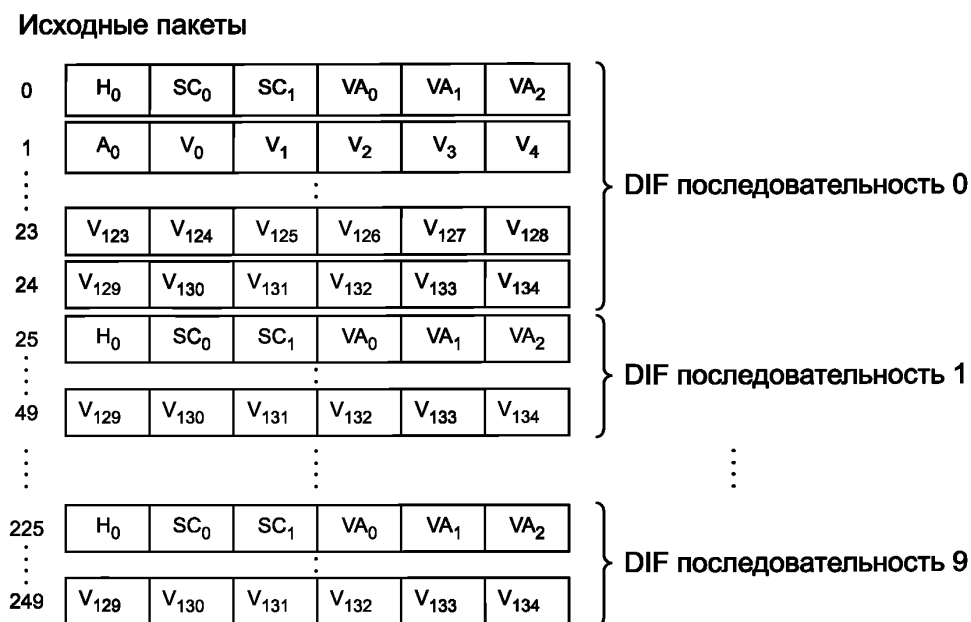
Исходные пакеты

0 $H_0$ $SC_0$ $SC_1$ $VA_0$ $VA_1$ $VA_2$

1 $A_0$ $V_0$ $V_1$ $V_2$ $V_3$ $V_4$

⋮ ⋮

23 $V_{123}$ $V_{124}$ $V_{125}$ $V_{126}$ $V_{127}$ $V_{128}$

24 $V_{129}$ $V_{130}$ $V_{131}$ $V_{132}$ $V_{133}$ $V_{134}$

DIF последовательность 0

25 $H_0$ $SC_0$ $SC_1$ $VA_0$ $VA_1$ $VA_2$

⋮ ⋮

49 $V_{129}$ $V_{130}$ $V_{131}$ $V_{132}$ $V_{133}$ $V_{134}$

DIF последовательность 1

⋮ ⋮ ⋮

225 $H_0$ $SC_0$ $SC_1$ $VA_0$ $VA_1$ $VA_2$

⋮ ⋮

249 $V_{129}$ $V_{130}$ $V_{131}$ $V_{132}$ $V_{133}$ $V_{134}$

DIF последовательность 9